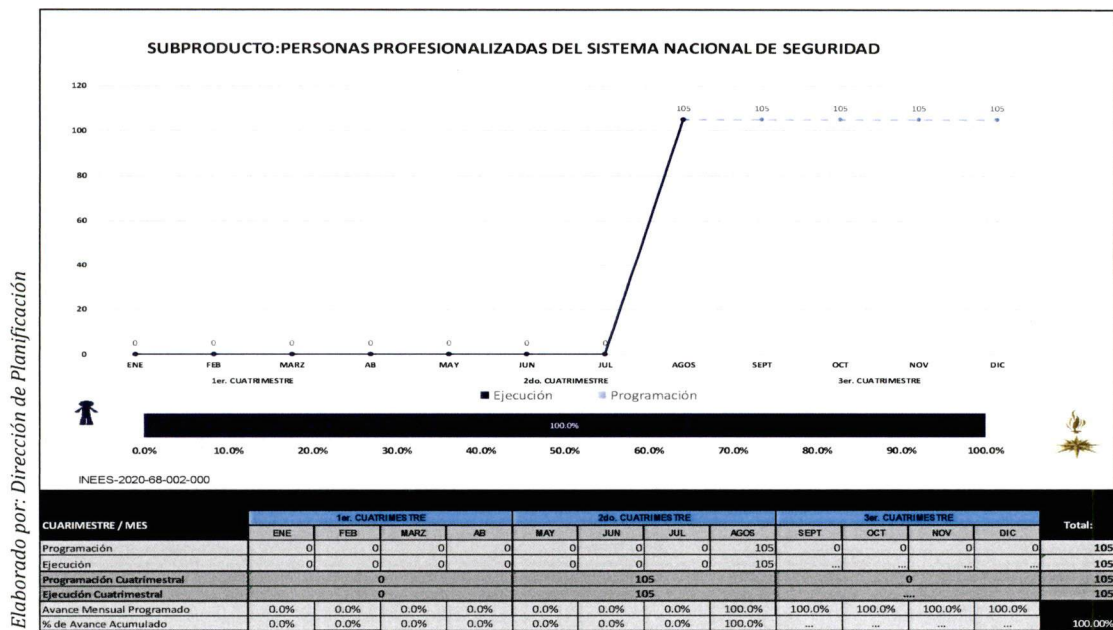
Elaborado por: Dirección de Planificación

SUBPRODUCTO:PERSONAS PROFESIONALIZADAS DEL SISTEMA NACIONAL DE SEGURIDAD

120
100
80
60
40
20
0

0 0 0 0 0 0 0 105 105 105 105 105

ENE FEB MARZ AB MAY JUN JUL AGOS SEPT OCT NOV DIC

1er. CUATRIMESTRE 2do. CUATRIMESTRE 3er. CUATRIMESTRE

■ Ejecución ■ Programación

100.0%

0.0% 10.0% 20.0% 30.0% 40.0% 50.0% 60.0% 70.0% 80.0% 90.0% 100.0%

INEES-2020-68-002-000

| CUARIMESTRE / MES | 1er. CUATRIMESTRE | | | | 2do. CUATRIMESTRE | | | | 3er. CUATRIMESTRE | | | | Total: |
|---|---|---|---|---|---|---|---|---|---|---|---|---|---|
| | ENE | FEB | MARZ | AB | MAY | JUN | JUL | AGOS | SEPT | OCT | NOV | DIC | |
| Programación | 0 | 0 | 0 | 0 | 0 | 0 | 0 | 105 | 0 | 0 | 0 | 0 | 105 |
| Ejecución | 0 | 0 | 0 | 0 | 0 | 0 | 0 | 105 | ... | ... | ... | ... | 105 |
| Programación Cuatrimestral | 0 | | | | 105 | | | | 0 | | | | 105 |
| Ejecución Cuatrimestral | 0 | | | | 105 | | | | .... | | | | 105 |
| Avance Mensual Programado | 0.0% | 0.0% | 0.0% | 0.0% | 0.0% | 0.0% | 0.0% | 100.0% | 100.0% | 100.0% | 100.0% | 100.0% | |
| % de Avance Acumulado | 0.0% | 0.0% | 0.0% | 0.0% | 0.0% | 0.0% | 0.0% | 100.0% | ... | ... | ... | ... | 100.00% |